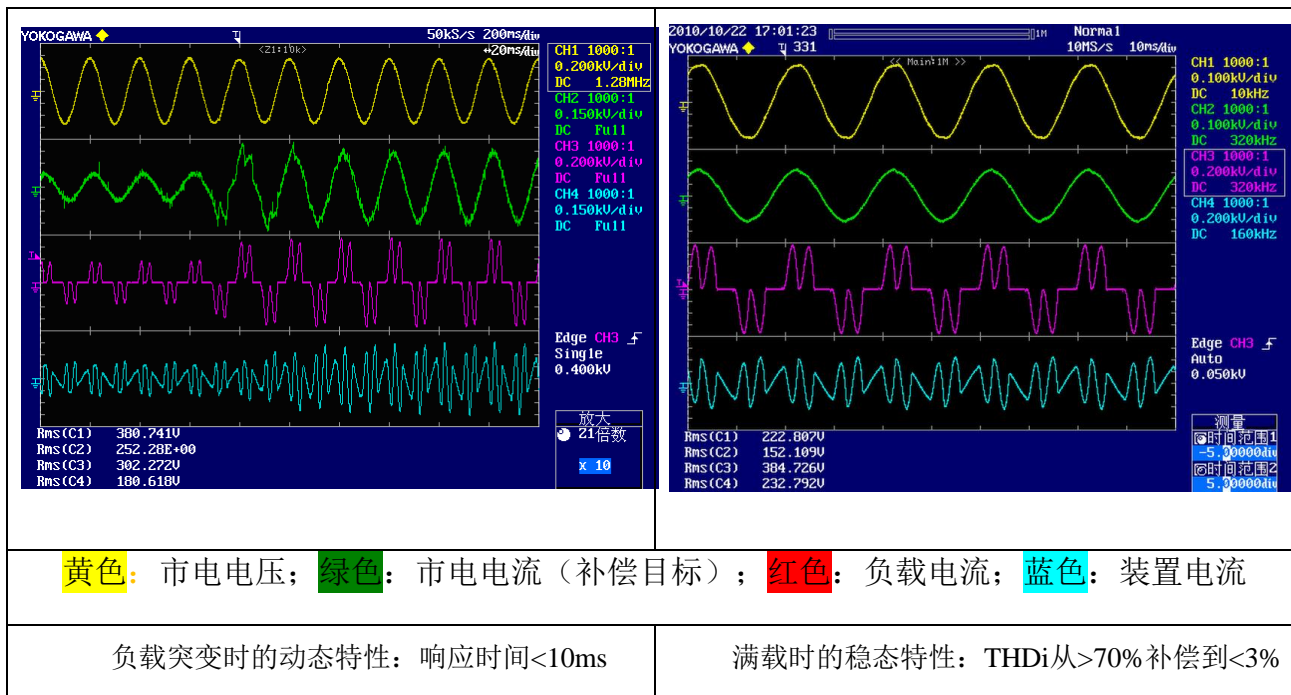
YOKOGAWA ◆ 50kS/s 200ms/div
<Z1:10k> ⇔20ms/div
CH1 1000:1
0.200kV/div
DC 1.28MHz
CH2 1000:1
0.150kV/div
DC Full
CH3 1000:1
0.200kV/div
DC Full
CH4 1000:1
0.150kV/div
DC Full

Edge CH3
Single
0.400kV

放大
21倍数
x 10

Rms(C1) 380.741V
Rms(C2) 252.28E+00
Rms(C3) 302.272V
Rms(C4) 180.618V

2010/10/22 17:01:23 1M Normal
YOKOGAWA ◆ 331 10MS/s 10ms/div
<< Main:1M >>
CH1 1000:1
0.100kV/div
DC 10kHz
CH2 1000:1
0.100kV/div
DC 320kHz
CH3 1000:1
0.200kV/div
DC 320kHz
CH4 1000:1
0.200kV/div
DC 160kHz

Edge CH3
Auto
0.050kV

测量
时间范围1
-5.00000div
时间范围2
5.00000div

Rms(C1) 222.807V
Rms(C2) 152.109V
Rms(C3) 384.726V
Rms(C4) 232.792V

黄色：市电电压；绿色：市电电流（补偿目标）；红色：负载电流；蓝色：装置电流

负载突变时的动态特性：响应时间<10ms

满载时的稳态特性：THDi从>70%补偿到<3%